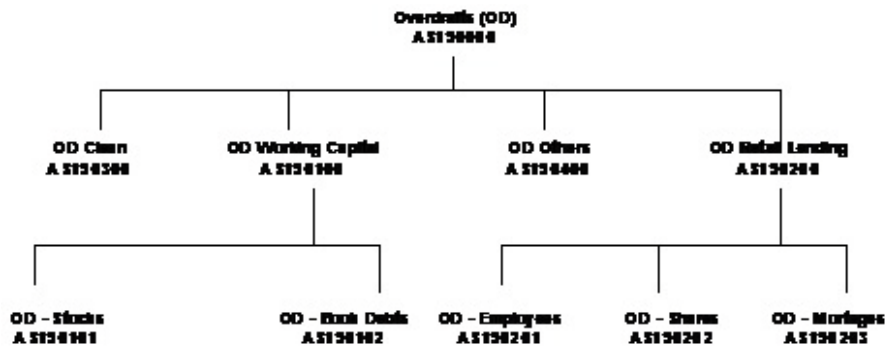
Overdrafts (OD)
A S150000

OD Clean
A S150300

OD Working Capital
A S150100

OD Others
A S150400

OD Retail Lending
A S150200

OD - Stocks
A S150101

OD - Book Debts
A S150102

OD - Employees
A S150201

OD - Shares
A S150202

OD - Mortages
A S150203